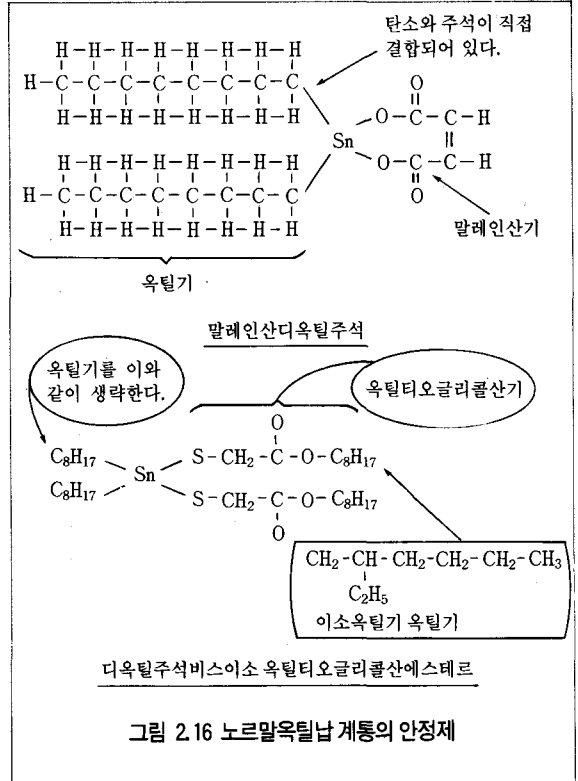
탄소와 주석이 직접 결합되어 있다.

H-H-H-H-H-H-H-H
H-C-C-C-C-C-C-C-C
H-H-H-H-H-H-H-H

H-H-H-H-H-H-H-H
H-C-C-C-C-C-C-C-C
H-H-H-H-H-H-H-H

Sn

O
-O-C-C-H
O-C-C-H
O

말레인산기

옥틸기

말레인산디옥틸주석

옥틸기를 이와 같이 생략한다.

옥틸티오글리콜산기

$C_8H_{17}$ Sn $S-CH_2-C-O-C_8H_{17}$
$C_8H_{17}$ $S-CH_2-C-O-C_8H_{17}$

O
O

$CH_2-CH-CH_2-CH_2-CH_2-CH_3$
$C_2H_5$
이소옥틸기 옥틸기

디옥틸주석비스이소 옥틸티오글리콜산에스테르

그림 2.16 노르말옥틸납 계통의 안정제